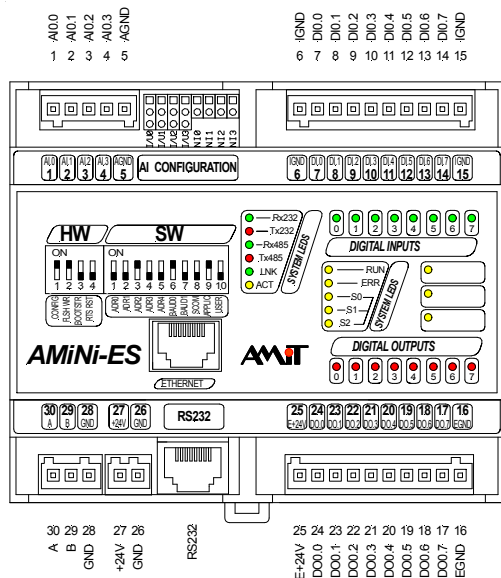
AI0.0 AI0.1 AI0.2 AI0.3 AGND
1 2 3 4 5

IGND DI0.0 DI0.1 DI0.2 DI0.3 DI0.4 DI0.5 DI0.6 DI0.7 IGND
6 7 8 9 10 11 12 13 14 15

U0 I0 U1 I1 U2 I2 U3 I3 NI0 NI1 NI2 NI3

AI0 1 AI1 2 AI2 3 AI3 4 AGND 5 AI CONFIGURATION IGND 6 DI0 7 DI1 8 DI2 9 DI3 10 DI4 11 DI5 12 DI6 13 DI7 14 IGND 15

HW
ON
1 2 3 4
CONFIG FLSH WR BOOTSTR RTS RST

SW
ON
1 2 3 4 5 6 7 8 9 10
ADR0 ADR1 ADR2 ADR3 ADR4 BAUD0 BAUD1 SCOM APPLIC USER

Rx232
Tx232
Rx485
Tx485
LNK
ACT
SYSTEM LEDS

0 1 2 3 4 5 6 7
DIGITAL INPUTS

RUN
ERR
S0
S1
S2
SYSTEM LEDS

AMiNi-ES
AMiT
ETHERNET

DIGITAL OUTPUTS
0 1 2 3 4 5 6 7

30 A 29 B 28 GND 27 +24V 26 GND RS232 25 E+24V 24 DO0.0 23 DO0.1 22 DO0.2 21 DO0.3 20 DO0.4 19 DO0.5 18 DO0.6 17 DO0.7 16 EGND

30 29 28 27 26 25 24 23 22 21 20 19 18 17 16
A B GND +24V GND RS232 E+24V DO0.0 DO0.1 DO0.2 DO0.3 DO0.4 DO0.5 DO0.6 DO0.7 EGND